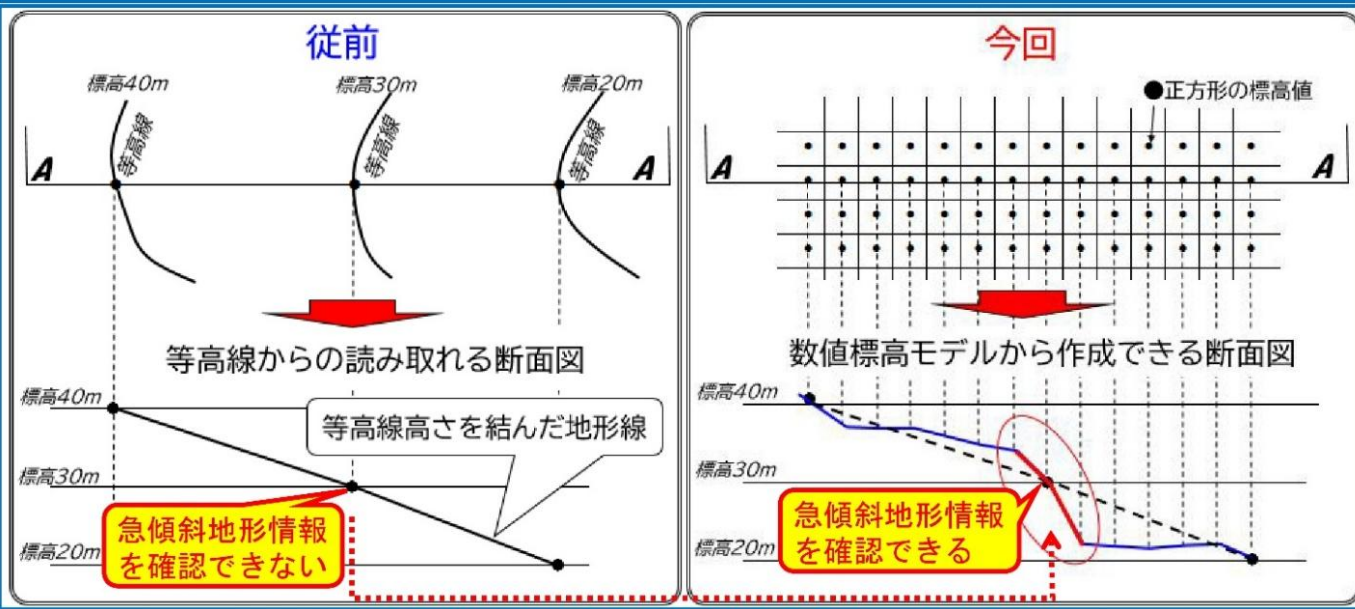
従前

標高40m
標高30m
標高20m
等高線
等高線
等高線
A
A

等高線からの読み取れる断面図

標高40m
等高線高さを結んだ地形線
標高30m
急傾斜地形情報を確認できない
標高20m

今回

●正方形の標高値
A
A

数値標高モデルから作成できる断面図

標高40m
標高30m
急傾斜地形情報を確認できる
標高20m